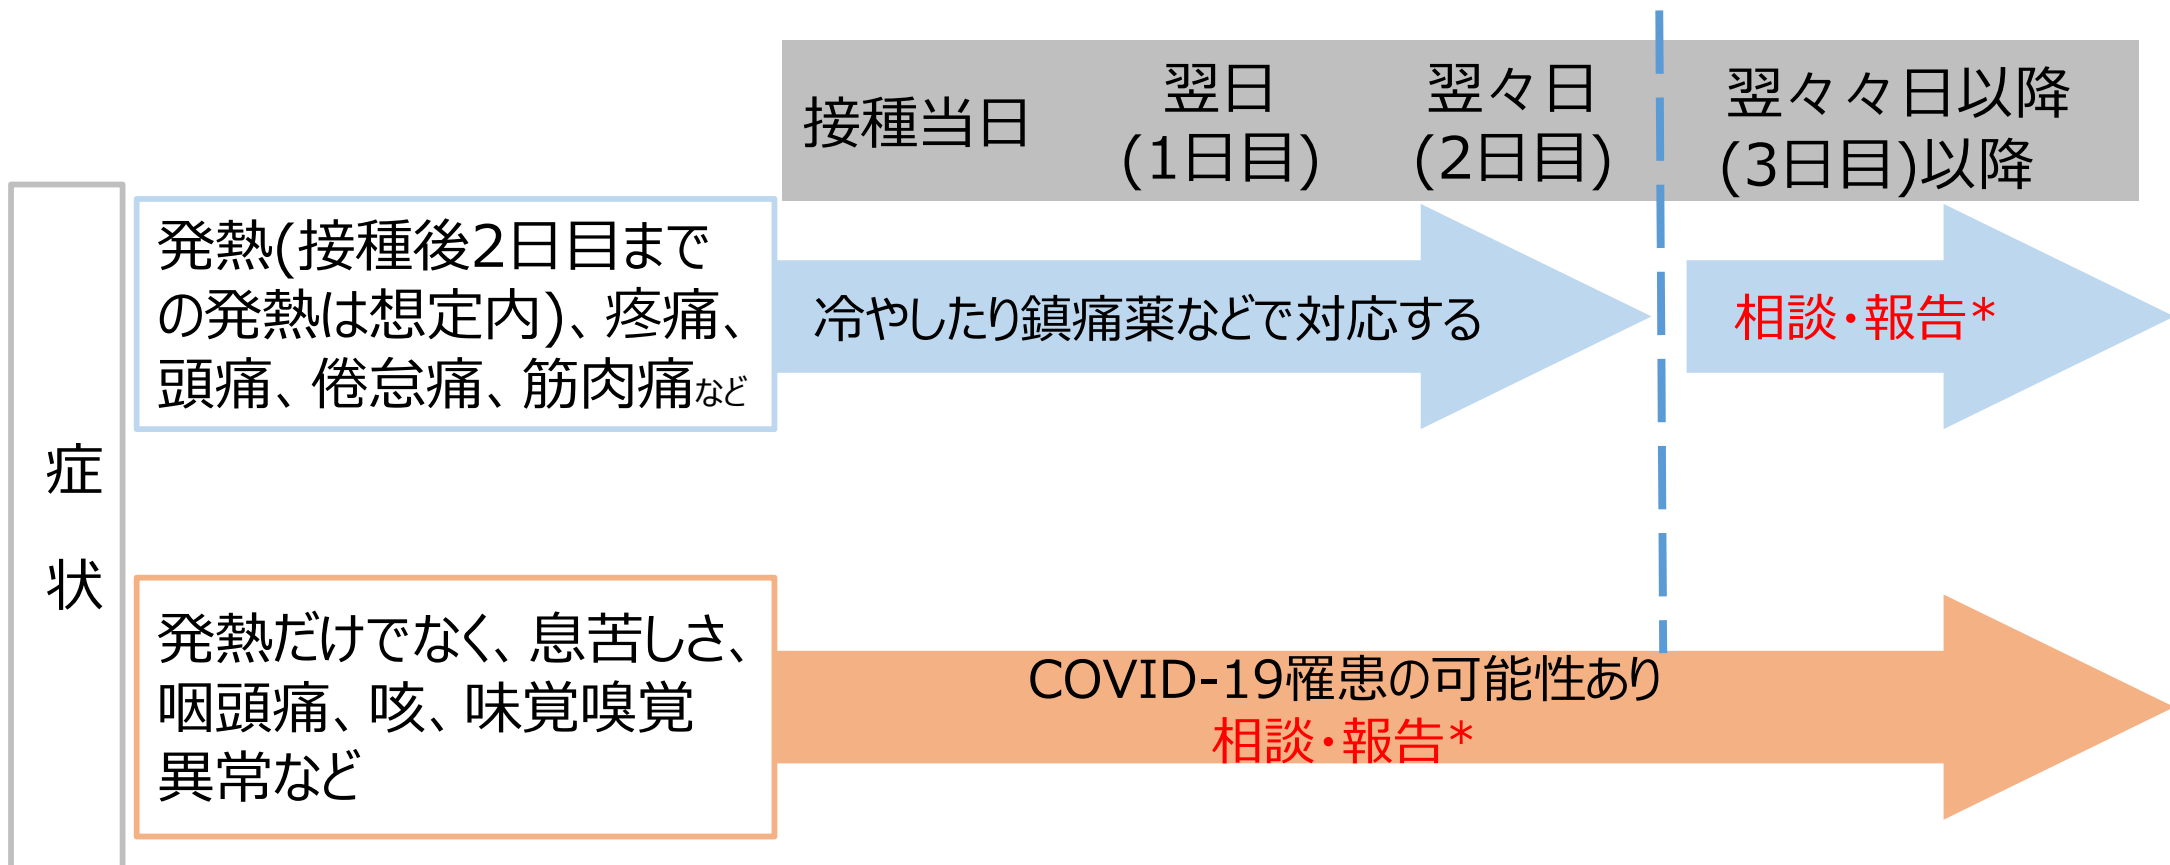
| 接種当日 | 翌日 (1日目) | 翌々日 (2日目) | 翌々々日以降 (3日目)以降 |
|---|---|---|---|

症状

発熱(接種後2日目までの発熱は想定内)、疼痛、頭痛、倦怠痛、筋肉痛など

冷やしたり鎮痛薬などで対応する

相談・報告＊

発熱だけでなく、息苦しさ、咽頭痛、咳、味覚嗅覚異常など

COVID-19罹患の可能性あり
相談・報告＊